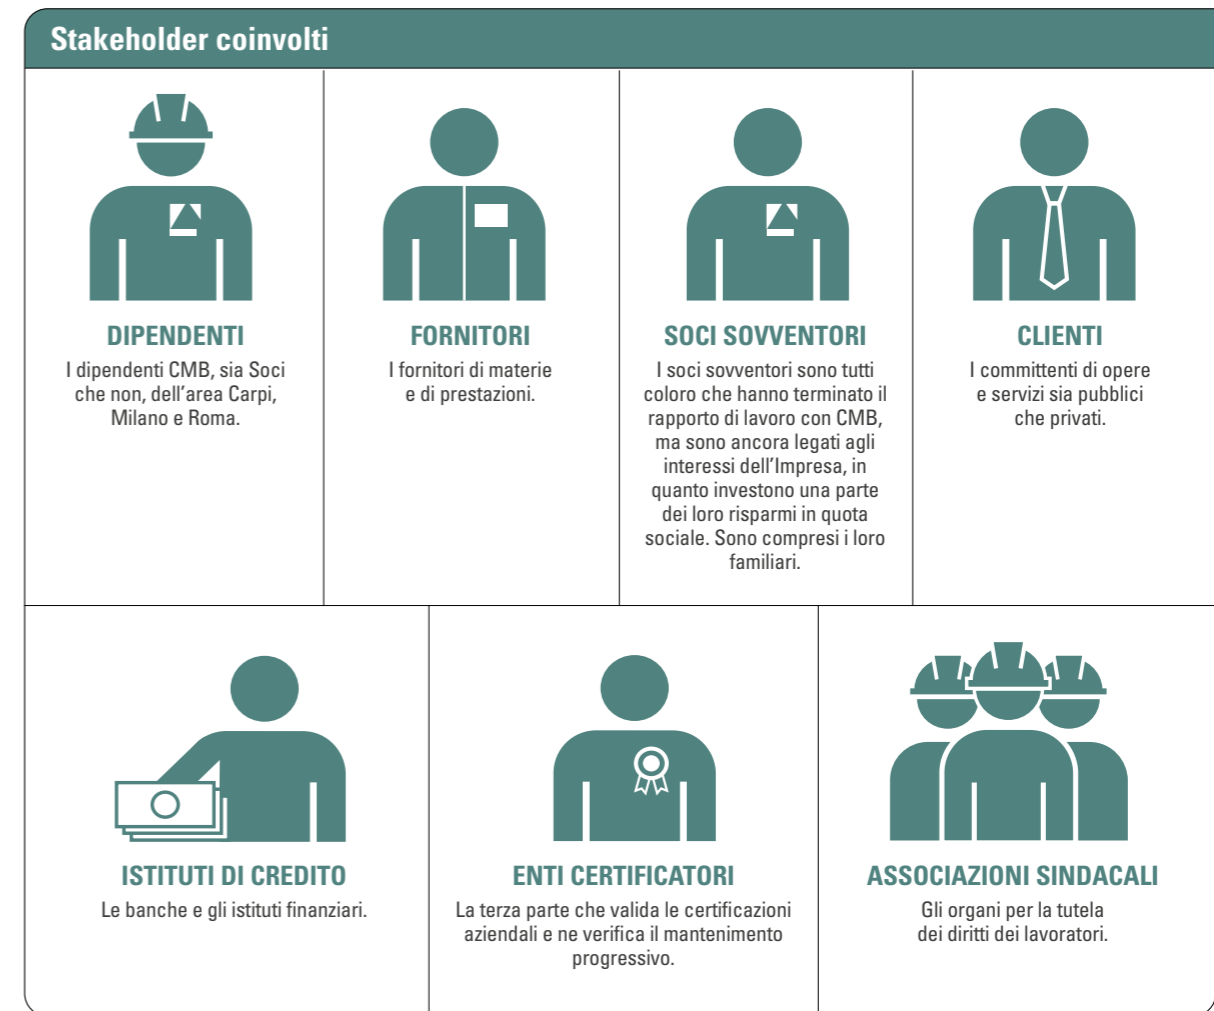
Stakeholder coinvolti

DIPENDENTI
I dipendenti CMB, sia Soci che non, dell'area Carpi, Milano e Roma.

FORNITORI
I fornitori di materie e di prestazioni.

SOCI SOVVENTORI
I soci sovventori sono tutti coloro che hanno terminato il rapporto di lavoro con CMB, ma sono ancora legati agli interessi dell'Impresa, in quanto investono una parte dei loro risparmi in quota sociale. Sono compresi i loro familiari.

CLIENTI
I committenti di opere e servizi sia pubblici che privati.

ISTITUTI DI CREDITO
Le banche e gli istituti finanziari.

ENTI CERTIFICATORI
La terza parte che valida le certificazioni aziendali e ne verifica il mantenimento progressivo.

ASSOCIAZIONI SINDACALI
Gli organi per la tutela dei diritti dei lavoratori.